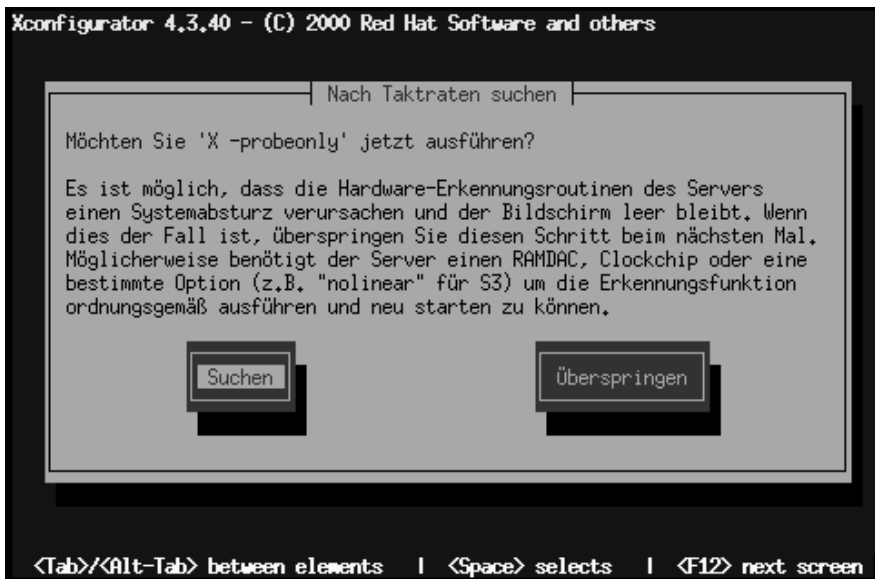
Xconfigurator 4.3.40 – (C) 2000 Red Hat Software and others

Nach Taktraten suchen

Möchten Sie 'X -probeonly' jetzt ausführen?

Es ist möglich, dass die Hardware-Erkennungsroutinen des Servers einen Systemabsturz verursachen und der Bildschirm leer bleibt. Wenn dies der Fall ist, überspringen Sie diesen Schritt beim nächsten Mal. Möglicherweise benötigt der Server einen RAMDAC, Clockchip oder eine bestimmte Option (z.B. "nolinear" für S3) um die Erkennungsfunktion ordnungsgemäß ausführen und neu starten zu können.

Suchen

Überspringen

<Tab>/<Alt-Tab> between elements | <Space> selects | <F12> next screen